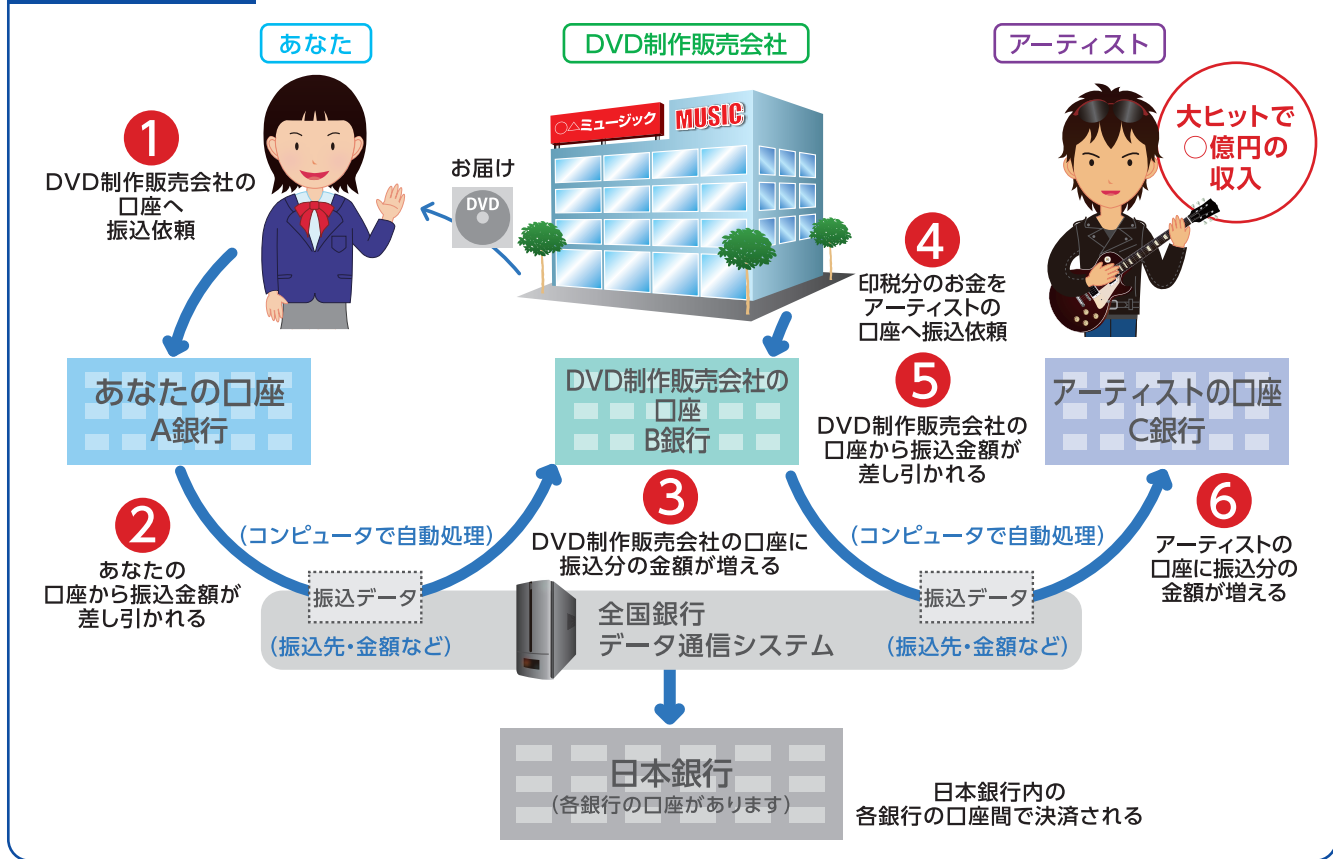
あなた

DVD制作販売会社

アーティスト

1
DVD制作販売会社の口座へ振込依頼

お届け
DVD

○△ミュージック
MUSIC

大ヒットで○億円の収入

4
印税分のお金をアーティストの口座へ振込依頼

あなたの口座
A銀行

DVD制作販売会社の口座
B銀行

5
DVD制作販売会社の口座から振込金額が差し引かれる

アーティストの口座
C銀行

2
あなたの口座から振込金額が差し引かれる

(コンピュータで自動処理)

3
DVD制作販売会社の口座に振込分の金額が増える

(コンピュータで自動処理)

6
アーティストの口座に振込分の金額が増える

振込データ
(振込先・金額など)

全国銀行データ通信システム

振込データ
(振込先・金額など)

日本銀行
(各銀行の口座があります)

日本銀行内の各銀行の口座間で決済される